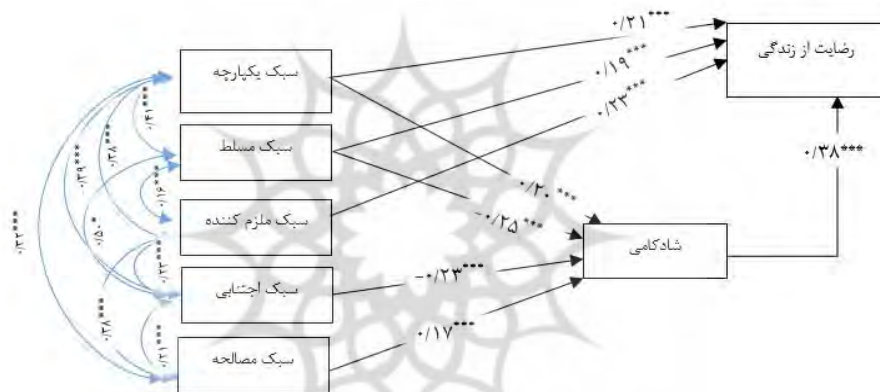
رضایت از زندگی

سبک یکپارچه

سبک مسلط

سبک ملزم کننده

سبک اجتنابی

سبک مصالحه

شادکامی

۰/۲۱***

۰/۱۹***

۰/۲۳***

۰/۳۸***

۰/۲۰***

-۰/۲۵***

-۰/۲۳***

۰/۱۷***

۰/۴۱***

۰/۳۸***

۰/۱۶***

۰/۲۹***

۰/۵۰*

۰/۲۲***

۰/۳۲***

۰/۳۸***

۰/۲۱***